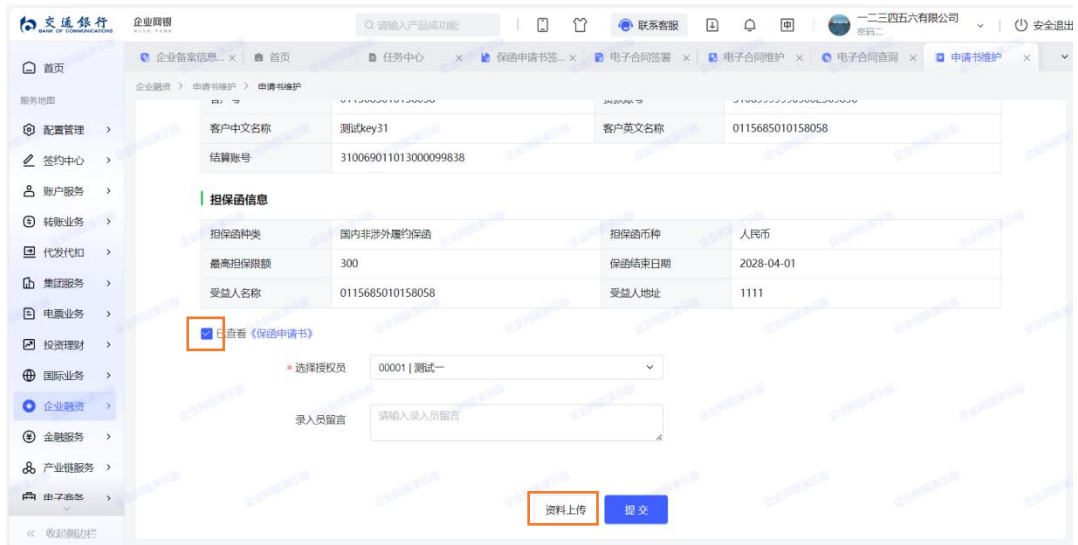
交通银行 BANK OF COMMUNICATIONS 企业网银

请输入产品或功能 联系客服 一二三四五六有限公司 安全退出

首页

服务地图

配置管理

签约中心

账户服务

转账业务

代发代扣

集团服务

电票业务

投资理财

国际业务

企业融资

金融服务

产业链服务

电子商务

收起侧边栏

企业备案信息... 首页 任务中心 保函申请书签... 电子合同签署 电子合同维护 电子合同查询 申请书维护

企业融资 > 申请书维护 > 申请书维护

| 客户中文名称 | 测试key31 | 客户英文名称 | 0115685010158058 |
|---|---|---|---|
| 结算账号 | 310069011013000099838 | | |

担保函信息

| 担保函种类 | 国内非涉外履约保函 | 担保函币种 | 人民币 |
|---|---|---|---|
| 最高担保限额 | 300 | 保函结束日期 | 2028-04-01 |
| 受益人名称 | 0115685010158058 | 受益人地址 | 1111 |

已查看《保函申请书》

* 选择授权员 00001 | 测试一

录入员留言 请输入录入员留言

资料上传 提交